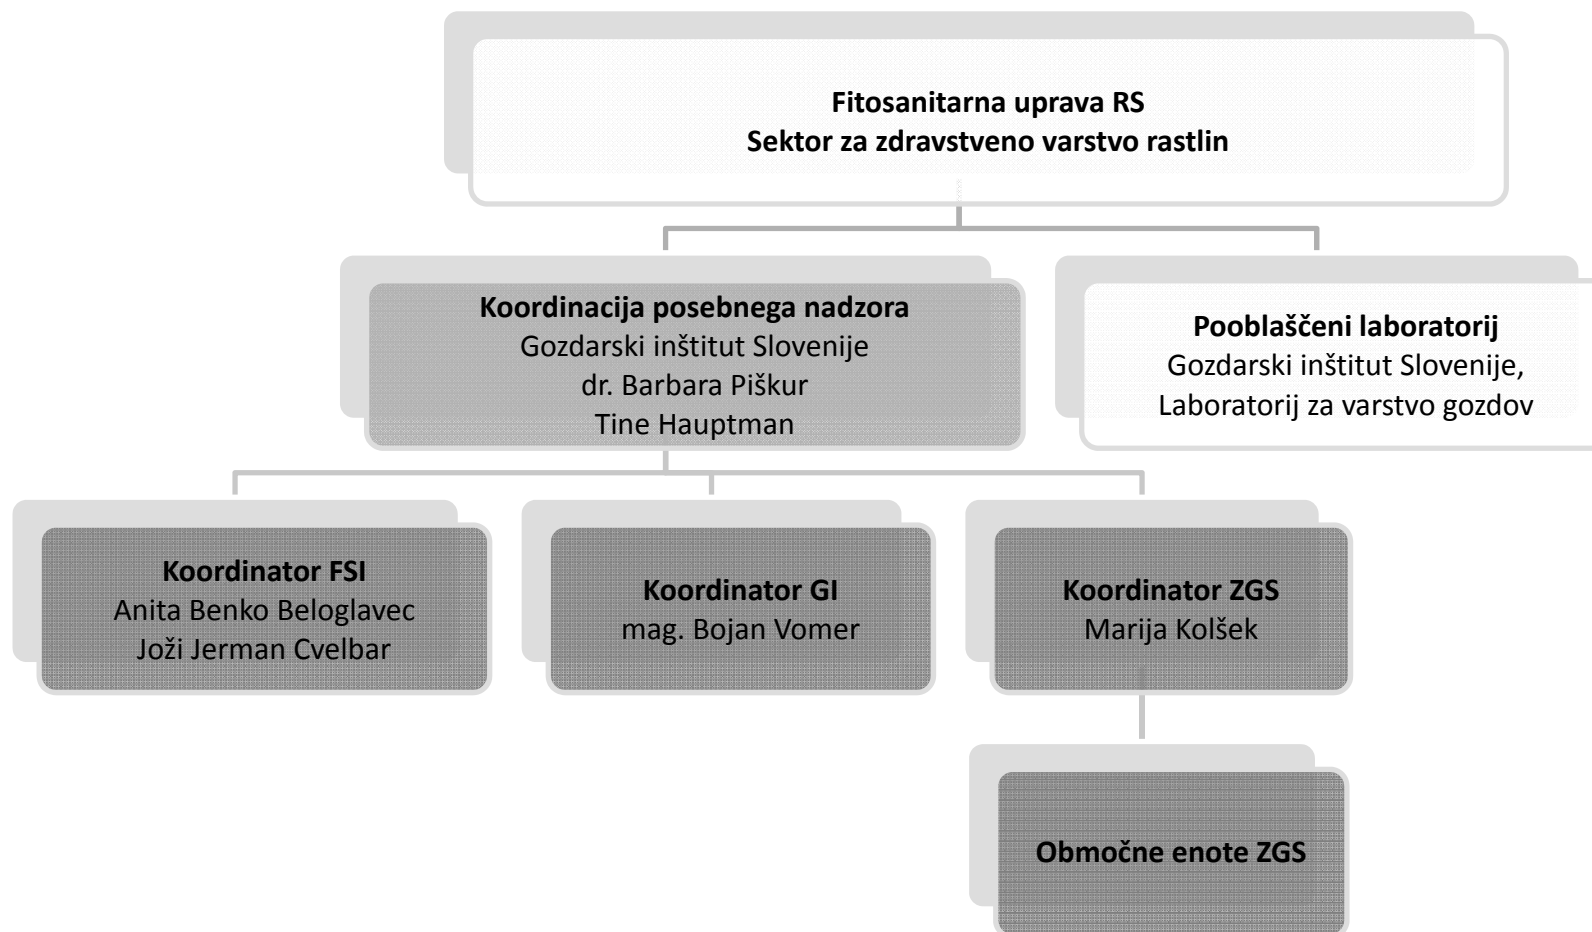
Fitosanitarna uprava RS
Sektor za zdravstveno varstvo rastlin

Koordinacija posebnega nadzora
Gozdarski inštitut Slovenije
dr. Barbara Piškur
Tine Hauptman

Pooblaščeni laboratorij
Gozdarski inštitut Slovenije,
Laboratorij za varstvo gozdov

Koordinator FSI
Anita Benko Beloglavec
Joži Jerman Cvelbar

Koordinator GI
mag. Bojan Vomer

Koordinator ZGS
Marija Kolšek

Območne enote ZGS